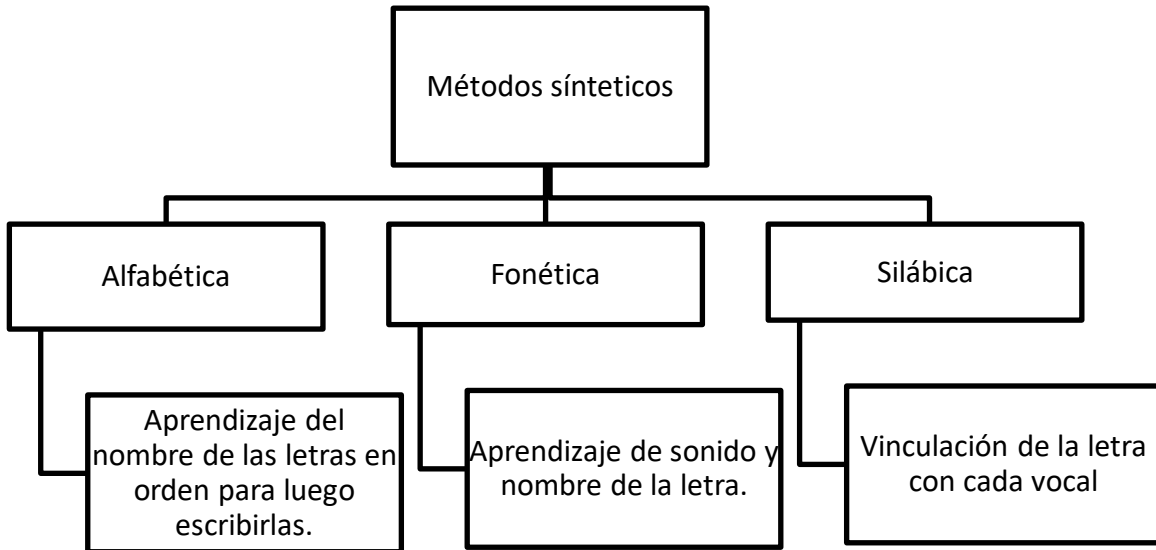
Métodos sínteticos

Alfabética

Aprendizaje del nombre de las letras en orden para luego escribirlas.

Fonética

Aprendizaje de sonido y nombre de la letra.

Silábica

Vinculación de la letra con cada vocal